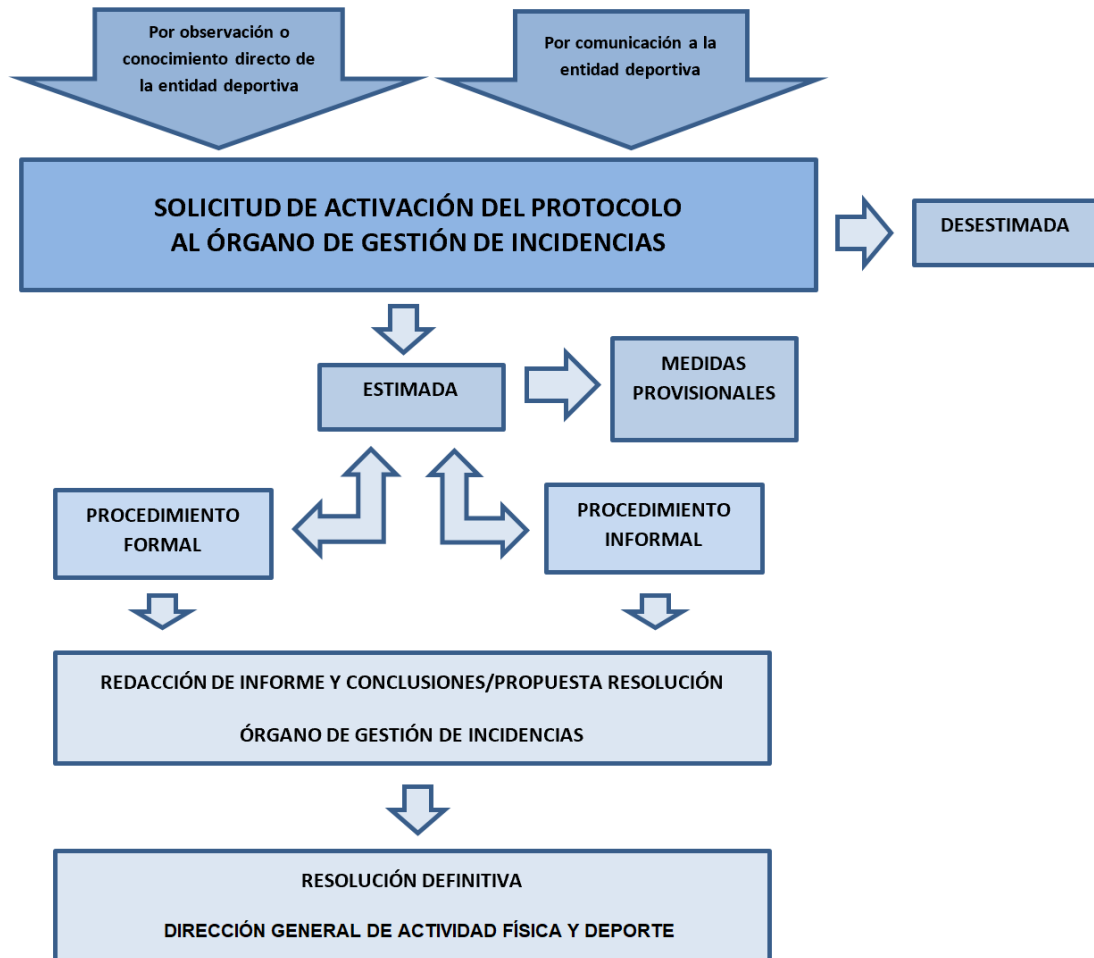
Por observación o conocimiento directo de la entidad deportiva

Por comunicación a la entidad deportiva

SOLICITUD DE ACTIVACIÓN DEL PROTOCOLO AL ÓRGANO DE GESTIÓN DE INCIDENCIAS

DESESTIMADA

ESTIMADA

MEDIDAS PROVISIONALES

PROCEDIMIENTO FORMAL

PROCEDIMIENTO INFORMAL

REDACCIÓN DE INFORME Y CONCLUSIONES/PROPUESTA RESOLUCIÓN

ÓRGANO DE GESTIÓN DE INCIDENCIAS

RESOLUCIÓN DEFINITIVA

DIRECCIÓN GENERAL DE ACTIVIDAD FÍSICA Y DEPORTE